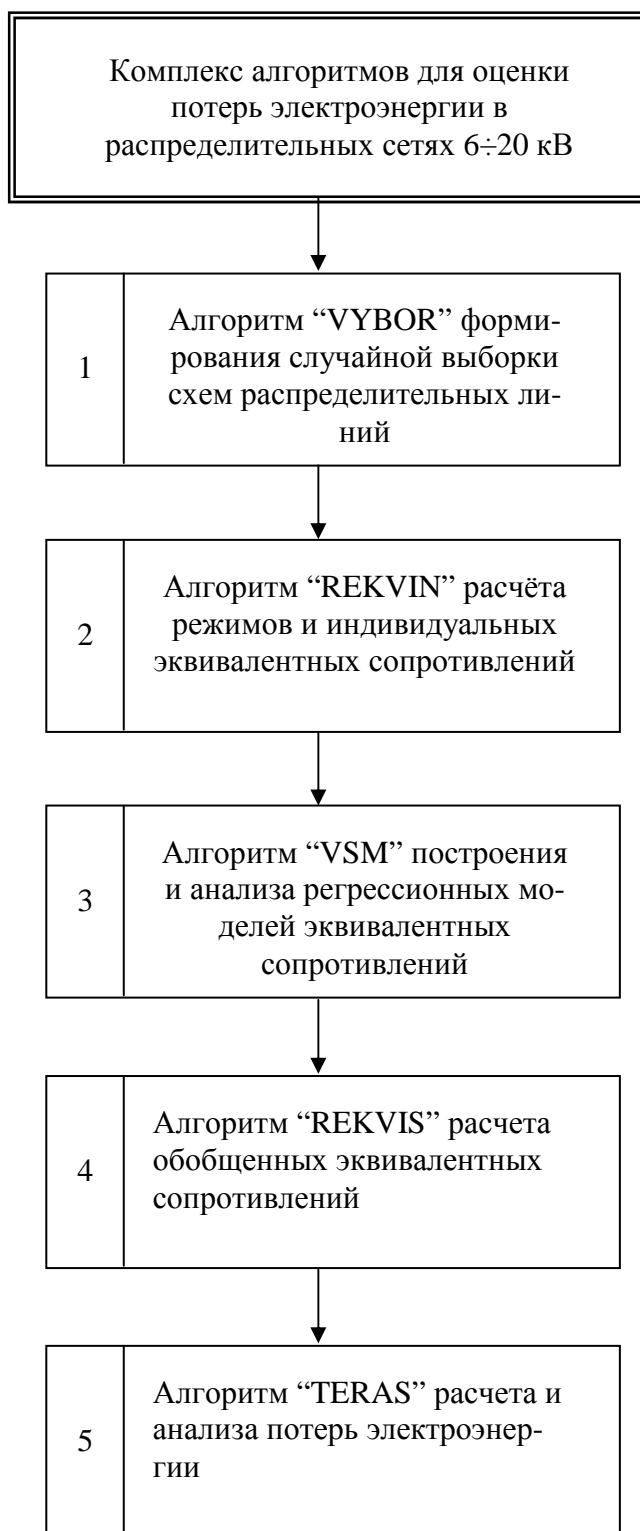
Комплекс алгоритмов для оценки потерь электроэнергии в распределительных сетях 6÷20 кВ

1

Алгоритм “VYBOR” формирования случайной выборки схем распределительных линий

2

Алгоритм “REKVIN” расчёта режимов и индивидуальных эквивалентных сопротивлений

3

Алгоритм “VSM” построения и анализа регрессионных моделей эквивалентных сопротивлений

4

Алгоритм “REKVIS” расчета обобщенных эквивалентных сопротивлений

5

Алгоритм “TERAS” расчета и анализа потерь электроэнергии